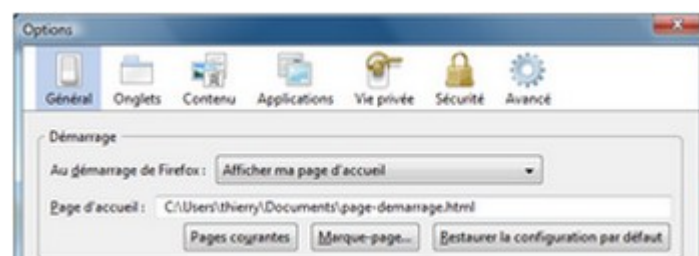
Options

Général Onglets Contenu Applications Vie privée Sécurité Avancé

Démarrage

Au démarrage de Firefox : Afficher ma page d'accueil

Page d'accueil : C:\Users\thierry\Documents\page-demarrage.html

Pages courantes Marque-page... Restaurer la configuration par défaut